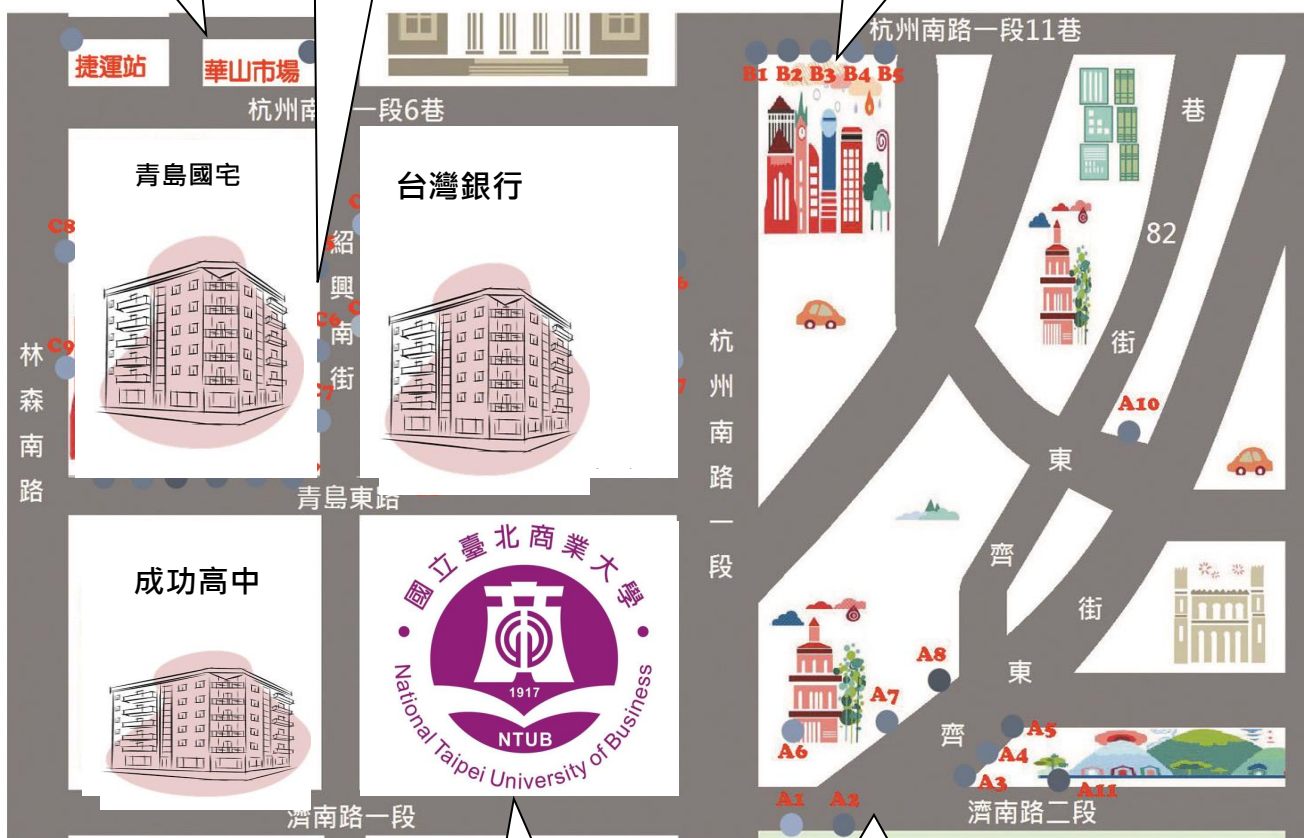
捷運站
華山市場
杭州南路一段6巷
杭州南路一段11巷
B1 B2 B3 B4 B5
巷
青島國宅
台灣銀行
C8
紹
興
南
街
C6
82
街
林
森
南
路
C9
杭
州
南
路
一
段
A10
東
青島東路
齊
街
成功高中
國立臺北商業大學
1917
NTUB
National Taipei University of Business
A8
東
A7
A6
齊
A5
A4
A3
A11
A1
A2
濟南路一段
濟南路二段